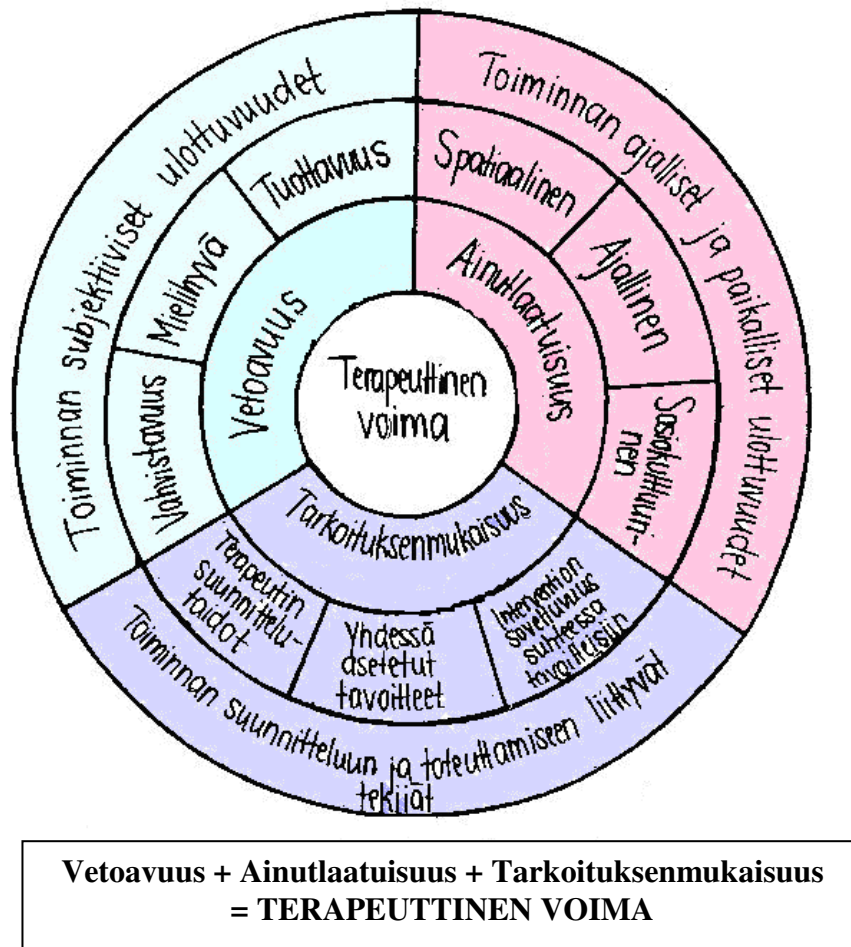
Terapeuttinen voima

Vetoavuus

Ainutlaatuisuus

Tarkoituksenmukaisuus

Tuottavuus

Mielihyvä

Vahvistavuus

Spatiaalinen

Ajallinen

Sosiokulttuurinen

Terapeutin suunnittelutaidot

Yhdessä asetetut tavoitteet

Intervention soveltuvuus suhteessa tavoitteisiin

Toiminnan subjektiiviset ulottuvuudet

Toiminnan ajalliset ja paikalliset ulottuvuudet

Toiminnan suunnitteluun ja toteuttamiseen liittyvät tekijät

Vetoavuus + Ainutlaatuisuus + Tarkoituksenmukaisuus = TERAPEUTTINEN VOIMA